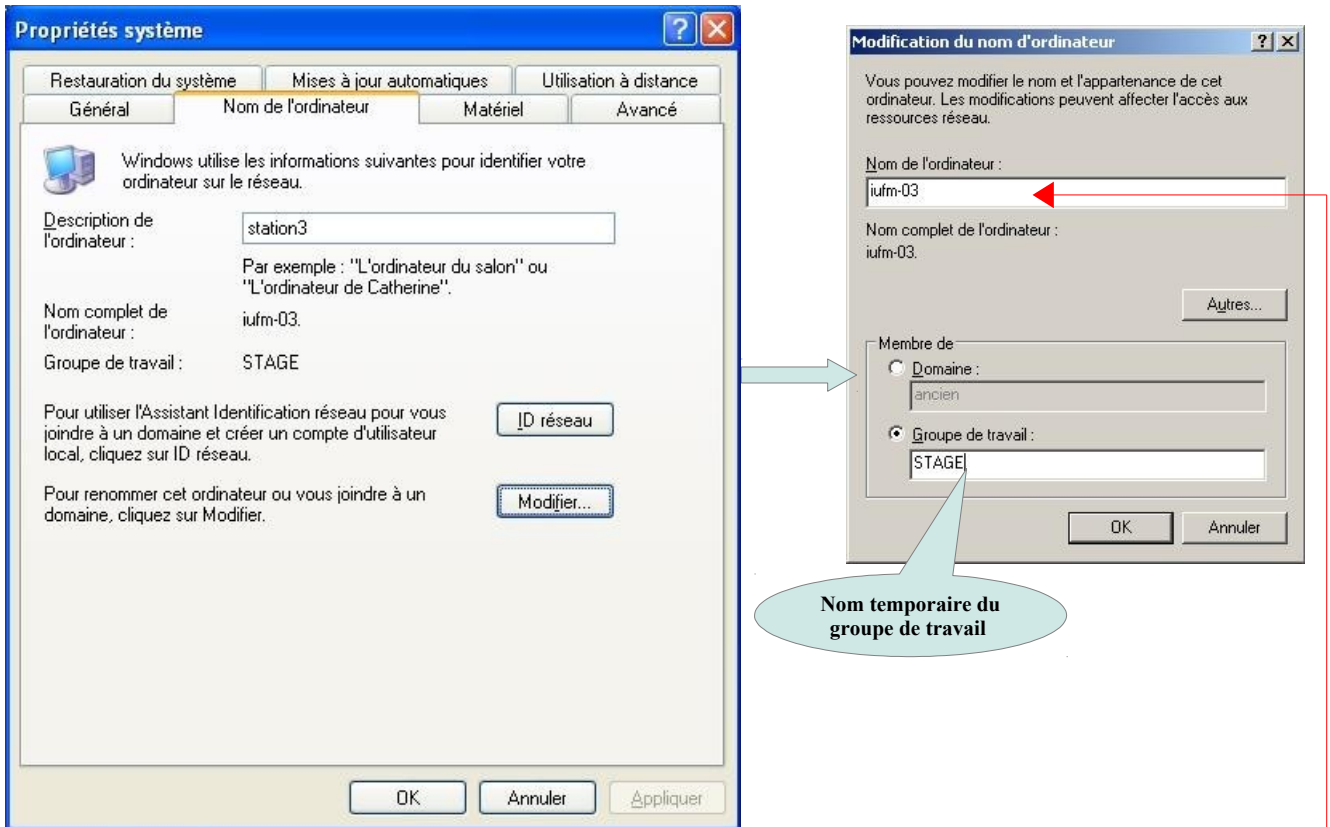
Propriétés système

Restauration du système | Mises à jour automatiques | Utilisation à distance
Général | Nom de l'ordinateur | Matériel | Avancé

Windows utilise les informations suivantes pour identifier votre ordinateur sur le réseau.

Description de l'ordinateur : station3

Par exemple : "L'ordinateur du salon" ou "L'ordinateur de Catherine".

Nom complet de l'ordinateur : iufm-03.

Groupe de travail : STAGE

Pour utiliser l'Assistant Identification réseau pour vous joindre à un domaine et créer un compte d'utilisateur local, cliquez sur ID réseau.

ID réseau

Pour renommer cet ordinateur ou vous joindre à un domaine, cliquez sur Modifier.

Modifier...

OK | Annuler | Appliquer

Modification du nom d'ordinateur

Vous pouvez modifier le nom et l'appartenance de cet ordinateur. Les modifications peuvent affecter l'accès aux ressources réseau.

Nom de l'ordinateur :
iufm-03

Nom complet de l'ordinateur :
iufm-03.

Autres...

Membre de
Domaine :
ancien
Groupe de travail :
STAGE

OK | Annuler

Nom temporaire du groupe de travail